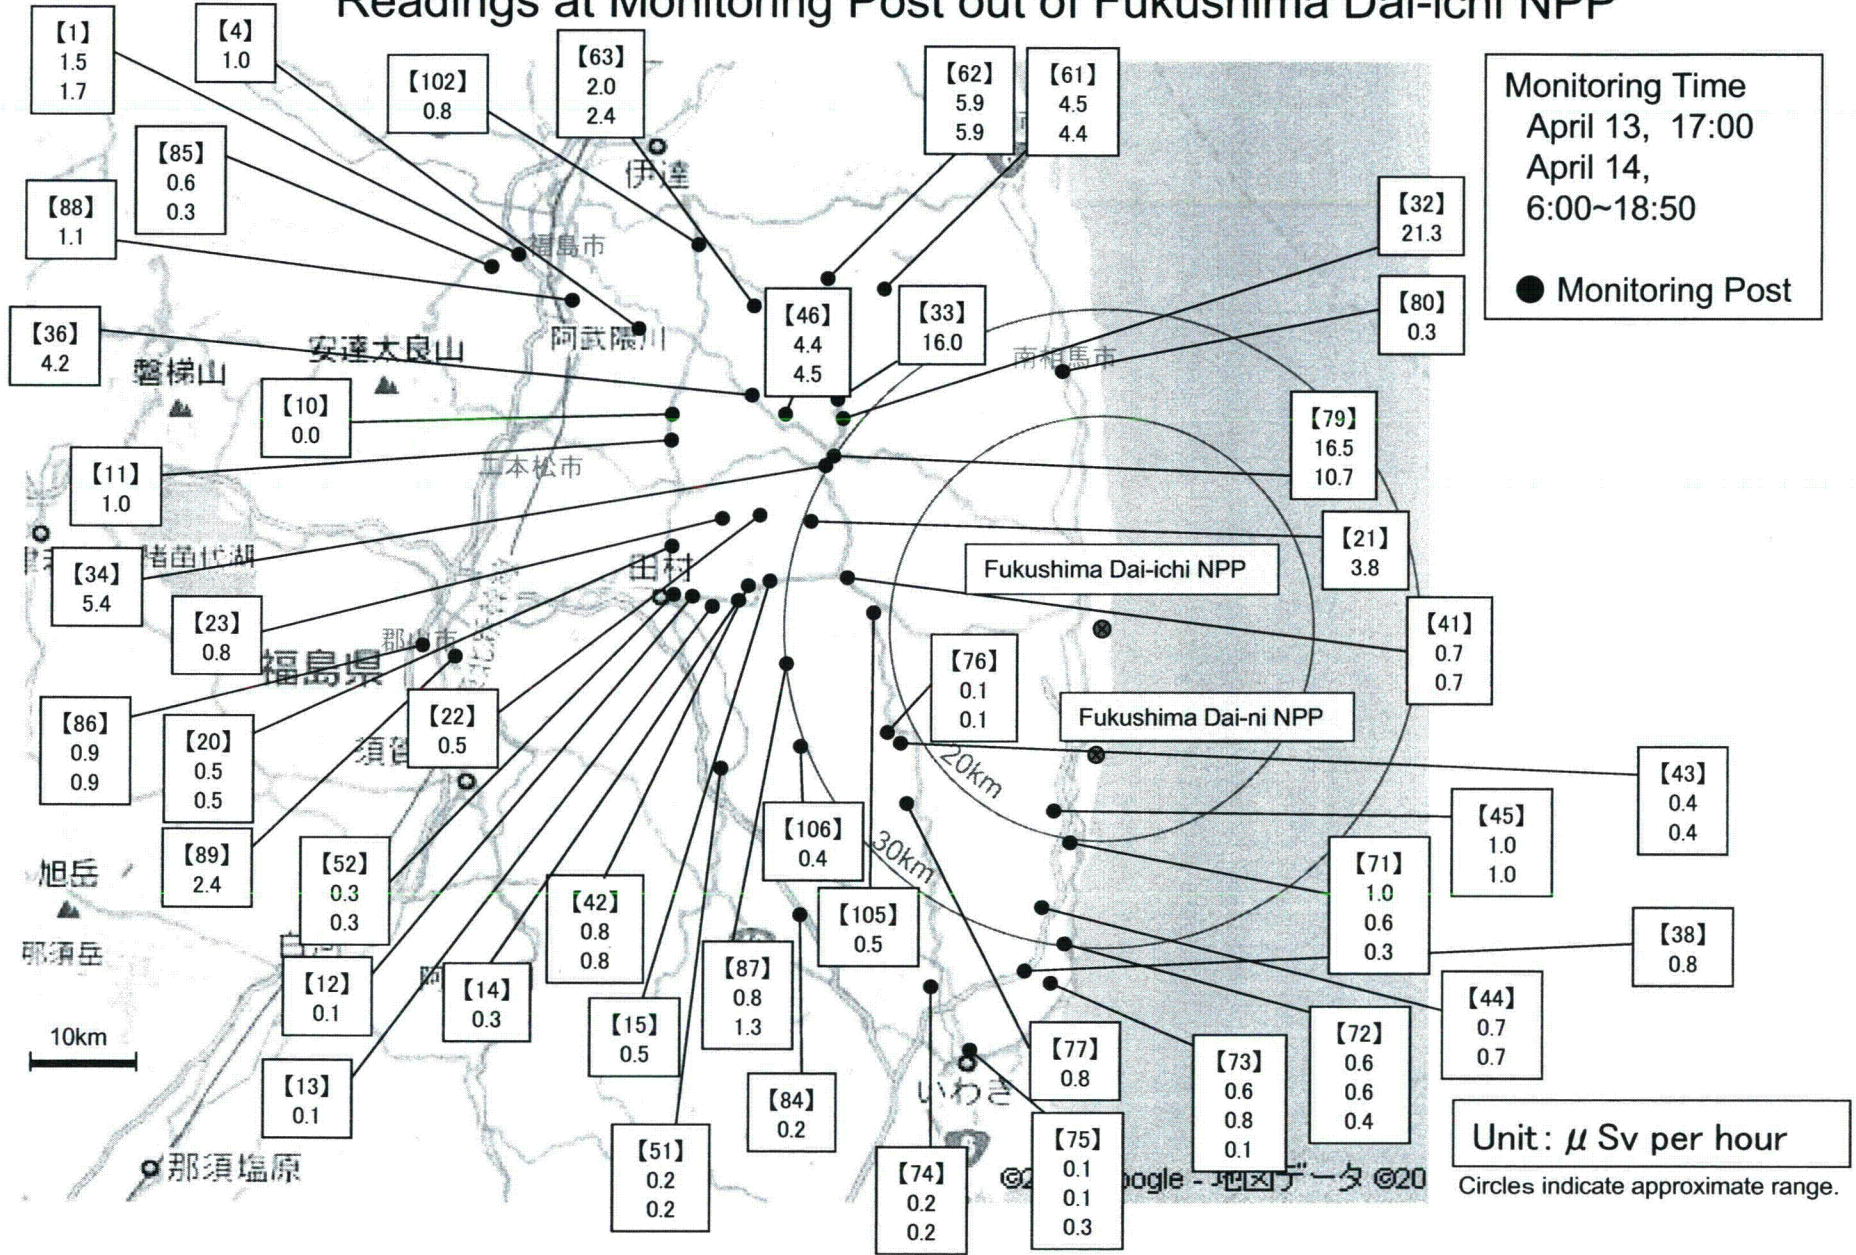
Readings at Monitoring Post out of Fukushima Dai-ichi NPP

Monitoring Time
April 13, 17:00
April 14,
6:00~18:50

● Monitoring Post

【1】 1.5 1.7

【4】 1.0

【102】 0.8

【63】 2.0 2.4

【62】 5.9 5.9

【61】 4.5 4.4

【85】 0.6 0.3

【88】 1.1

【32】 21.3

【80】 0.3

【36】 4.2

【46】 4.4 4.5

【33】 16.0

【10】 0.0

【79】 16.5 10.7

【11】 1.0

【21】 3.8

【34】 5.4

【23】 0.8

【41】 0.7 0.7

【76】 0.1 0.1

【86】 0.9 0.9

【20】 0.5 0.5

【22】 0.5

【43】 0.4 0.4

【89】 2.4

【106】 0.4

【45】 1.0 1.0

【52】 0.3 0.3

【71】 1.0 0.6 0.3

【42】 0.8 0.8

【105】 0.5

【38】 0.8

【12】 0.1

【14】 0.3

【87】 0.8 1.3

【15】 0.5

【44】 0.7 0.7

【72】 0.6 0.6 0.4

【77】 0.8

【13】 0.1

【84】 0.2

【73】 0.6 0.8 0.1

【75】 0.1 0.1 0.3

【51】 0.2 0.2

【74】 0.2 0.2

Fukushima Dai-ichi NPP

Fukushima Dai-ni NPP

20km

30km

10km

伊達 福島市 阿武隈川 安達太良山 磐梯山 南相馬市 二本松市 猪苗代湖 田村 郡山市 福島県 須賀 旭岳 那須岳 白河 いわき 那須塩原

©2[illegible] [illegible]oogle - 地図データ ©20

Unit : $\mu$ Sv per hour
Circles indicate approximate range.